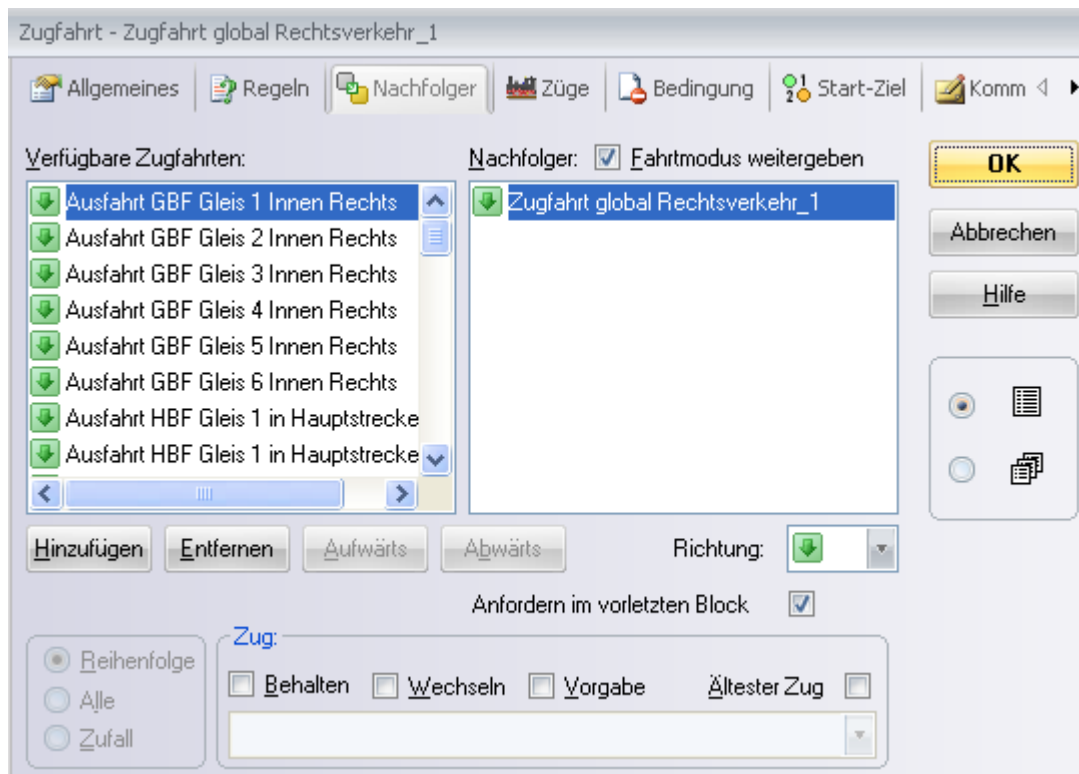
Zugfahrt - Zugfahrt global Rechtsverkehr_1

Allgemeines | Regeln | Nachfolger | Züge | Bedingung | Start-Ziel | Komm

Verfügbare Zugfahrten:

Ausfahrt GBF Gleis 1 Innen Rechts
Ausfahrt GBF Gleis 2 Innen Rechts
Ausfahrt GBF Gleis 3 Innen Rechts
Ausfahrt GBF Gleis 4 Innen Rechts
Ausfahrt GBF Gleis 5 Innen Rechts
Ausfahrt GBF Gleis 6 Innen Rechts
Ausfahrt HBF Gleis 1 in Hauptstrecke
Ausfahrt HBF Gleis 1 in Hauptstrecke

Nachfolger: Fahrtmodus weitergeben

Zugfahrt global Rechtsverkehr_1

OK

Abbrechen

Hilfe

Hinzufügen Entfernen Aufwärts Abwärts

Richtung:

Anfordern im vorletzten Block

Reihenfolge
Alle
Zufall

Zug:

Behalten Wechseln Vorgabe Ältester Zug